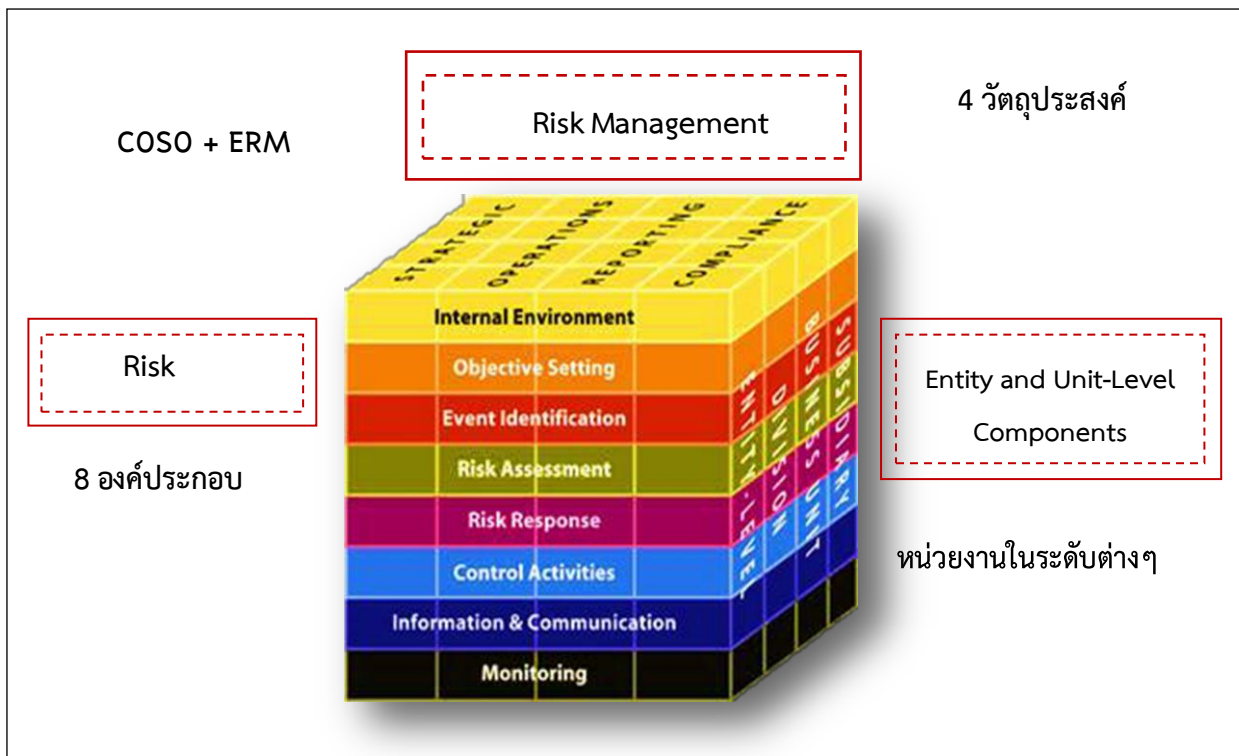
Risk Management

4 วัตถุประสงค์

COSO + ERM

STRATEGIC
OPERATIONS
REPORTING
COMPLIANCE

Internal Environment
Objective Setting
Event Identification
Risk Assessment
Risk Response
Control Activities
Information & Communication
Monitoring

ENTITY-LEVEL
DIVISION
BUSINESS UNIT
SUBSIDIARY

Risk

8 องค์ประกอบ

Entity and Unit-Level Components

หน่วยงานในระดับต่างๆ